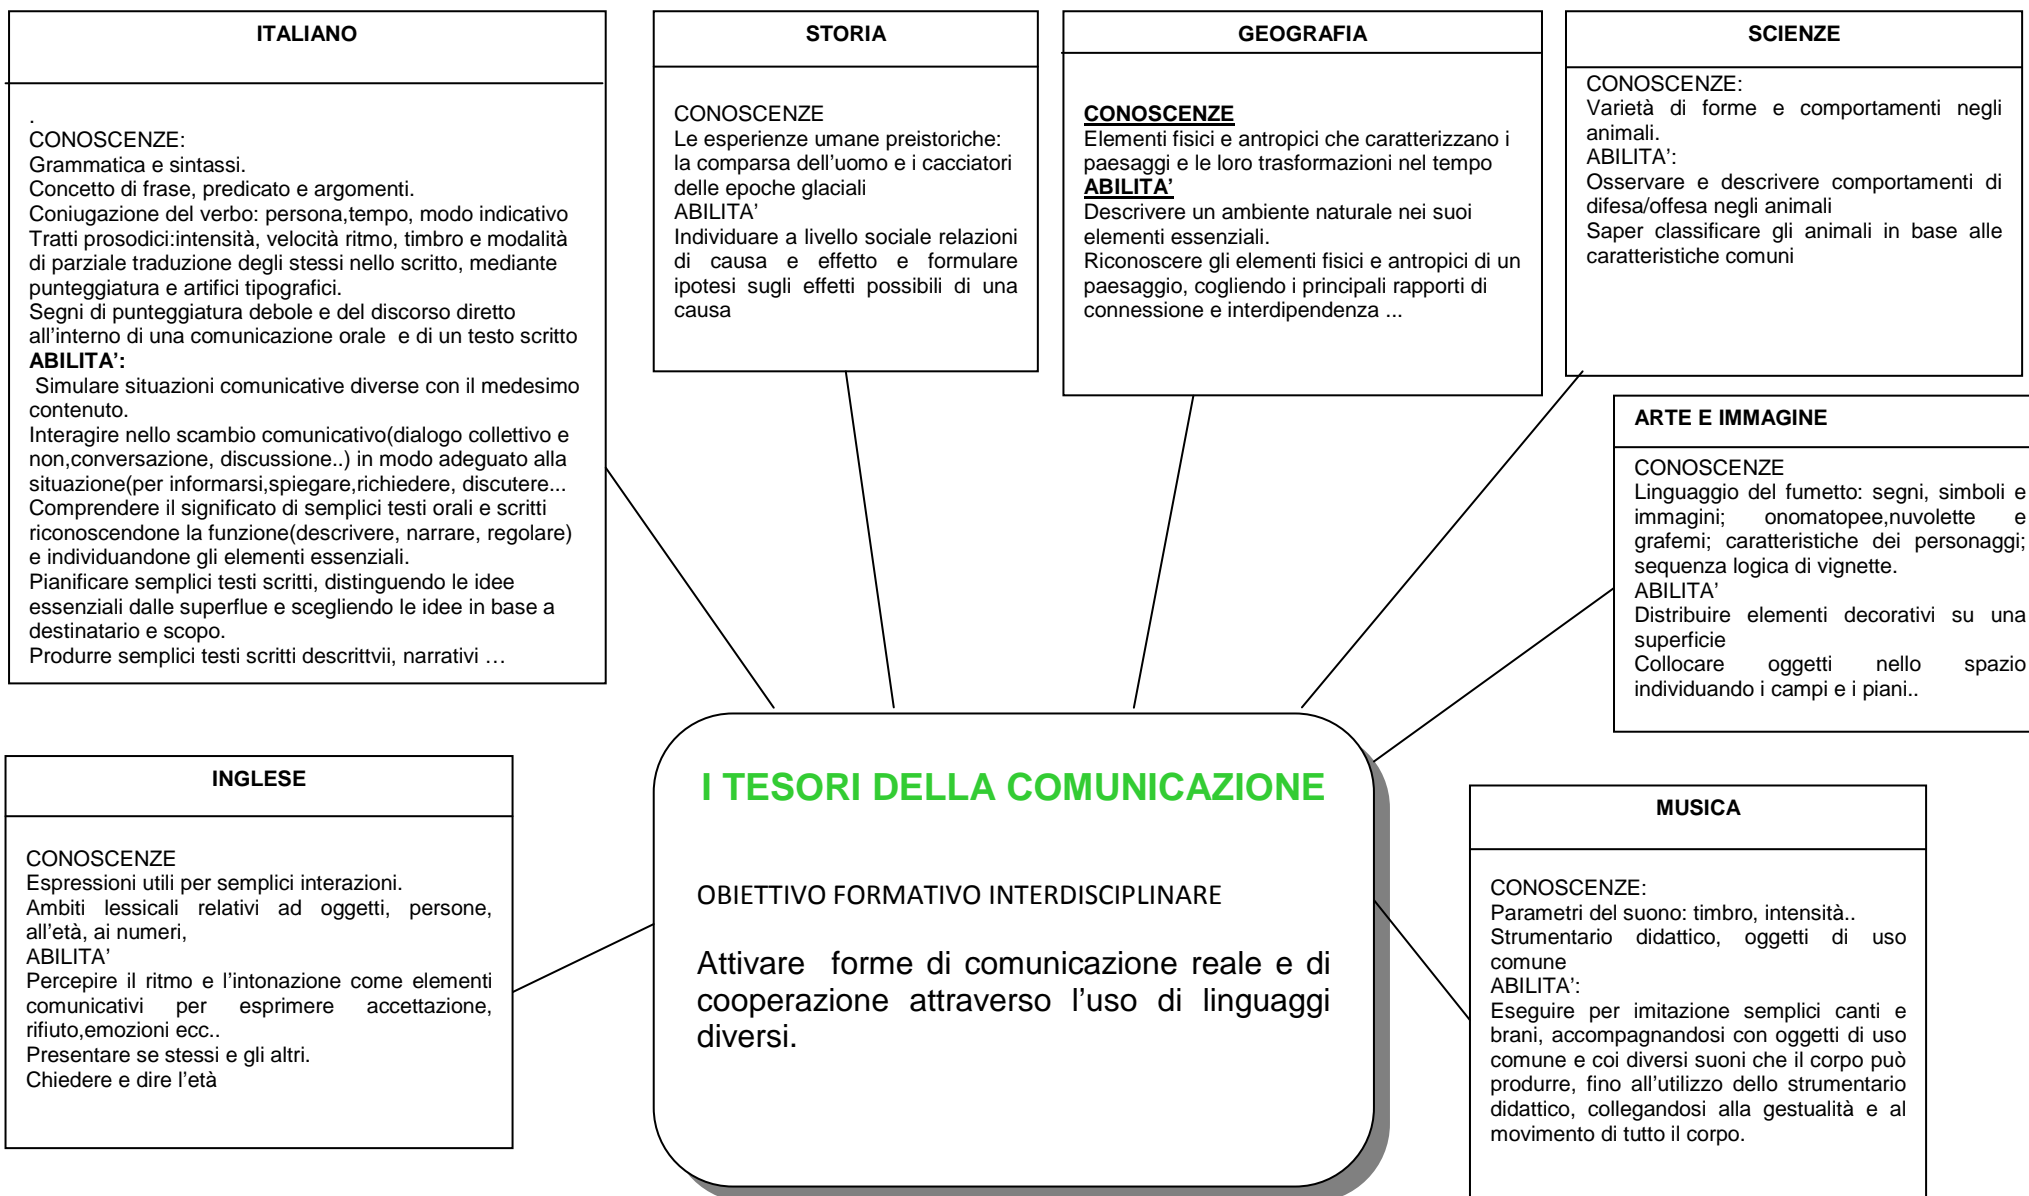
ITALIANO

.
CONOSCENZE:
Grammatica e sintassi.
Concetto di frase, predicato e argomenti.
Coniugazione del verbo: persona,tempo, modo indicativo
Tratti prosodici:intensità, velocità ritmo, timbro e modalità di parziale traduzione degli stessi nello scritto, mediante punteggiatura e artifici tipografici.
Segni di punteggiatura debole e del discorso diretto all'interno di una comunicazione orale e di un testo scritto
ABILITA':
Simulare situazioni comunicative diverse con il medesimo contenuto.
Interagire nello scambio comunicativo(dialogo collettivo e non,conversazione, discussione..) in modo adeguato alla situazione(per informarsi,spiegare,richiedere, discutere...
Comprendere il significato di semplici testi orali e scritti riconoscendone la funzione(descrivere, narrare, regolare) e individuandone gli elementi essenziali.
Pianificare semplici testi scritti, distinguendo le idee essenziali dalle superflue e scegliendo le idee in base a destinatario e scopo.
Produrre semplici testi scritti descrittvii, narrativi …

STORIA

CONOSCENZE
Le esperienze umane preistoriche: la comparsa dell'uomo e i cacciatori delle epoche glaciali
ABILITA'
Individuare a livello sociale relazioni di causa e effetto e formulare ipotesi sugli effetti possibili di una causa

GEOGRAFIA

CONOSCENZE
Elementi fisici e antropici che caratterizzano i paesaggi e le loro trasformazioni nel tempo
ABILITA'
Descrivere un ambiente naturale nei suoi elementi essenziali.
Riconoscere gli elementi fisici e antropici di un paesaggio, cogliendo i principali rapporti di connessione e interdipendenza ...

SCIENZE

CONOSCENZE:
Varietà di forme e comportamenti negli animali.
ABILITA':
Osservare e descrivere comportamenti di difesa/offesa negli animali
Saper classificare gli animali in base alle caratteristiche comuni

ARTE E IMMAGINE

CONOSCENZE
Linguaggio del fumetto: segni, simboli e immagini; onomatopee,nuvolette e grafemi; caratteristiche dei personaggi; sequenza logica di vignette.
ABILITA'
Distribuire elementi decorativi su una superficie
Collocare oggetti nello spazio individuando i campi e i piani..

INGLESE

CONOSCENZE
Espressioni utili per semplici interazioni.
Ambiti lessicali relativi ad oggetti, persone, all'età, ai numeri,
ABILITA'
Percepire il ritmo e l'intonazione come elementi comunicativi per esprimere accettazione, rifiuto,emozioni ecc..
Presentare se stessi e gli altri.
Chiedere e dire l'età

I TESORI DELLA COMUNICAZIONE

OBIETTIVO FORMATIVO INTERDISCIPLINARE

Attivare forme di comunicazione reale e di cooperazione attraverso l'uso di linguaggi diversi.

MUSICA

CONOSCENZE:
Parametri del suono: timbro, intensità..
Strumentario didattico, oggetti di uso comune
ABILITA':
Eseguire per imitazione semplici canti e brani, accompagnandosi con oggetti di uso comune e coi diversi suoni che il corpo può produrre, fino all'utilizzo dello strumentario didattico, collegandosi alla gestualità e al movimento di tutto il corpo.